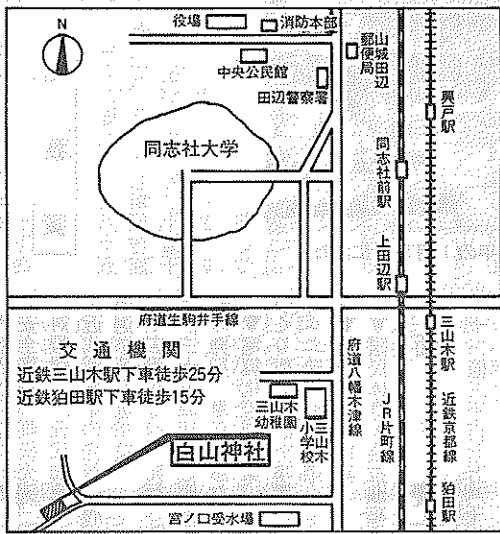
N

役場
消防本部
山城田辺郵便局
中央公民館
田辺警察署
同志社大学
興戸駅
同志社前駅
上田辺駅
府道生駒井手線
交通機関
近鉄三山木駅下車徒歩25分
近鉄狛田駅下車徒歩15分
府道八幡木津線
三山木駅
三山木幼稚園
三山木小学校
JR片町線
近鉄京都線
白山神社
狛田駅
宮ノ口受水場